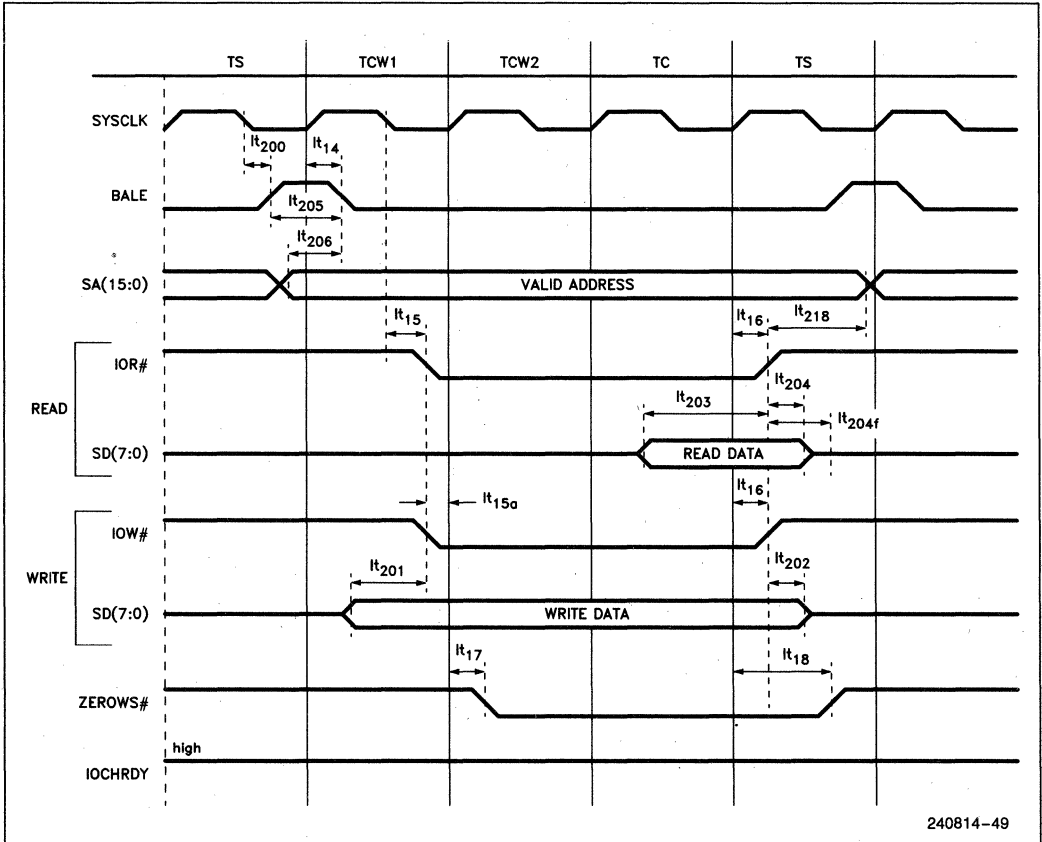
TS TCW1 TCW2 TC TS

SYSCLK

$\text{lt}_{200}$ $\text{lt}_{14}$

BALE

$\text{lt}_{205}$

$\text{lt}_{206}$

SA(15:0)

VALID ADDRESS

$\text{lt}_{15}$ $\text{lt}_{16}$ $\text{lt}_{218}$

IOR#

$\text{lt}_{204}$

READ

$\text{lt}_{203}$

$\text{lt}_{204f}$

SD(7:0)

READ DATA

$\text{lt}_{16}$

$\text{lt}_{15a}$

IOW#

$\text{lt}_{201}$ $\text{lt}_{202}$

WRITE

SD(7:0)

WRITE DATA

$\text{lt}_{17}$ $\text{lt}_{18}$

ZEROWS#

high

IOCHRDY

240814–49